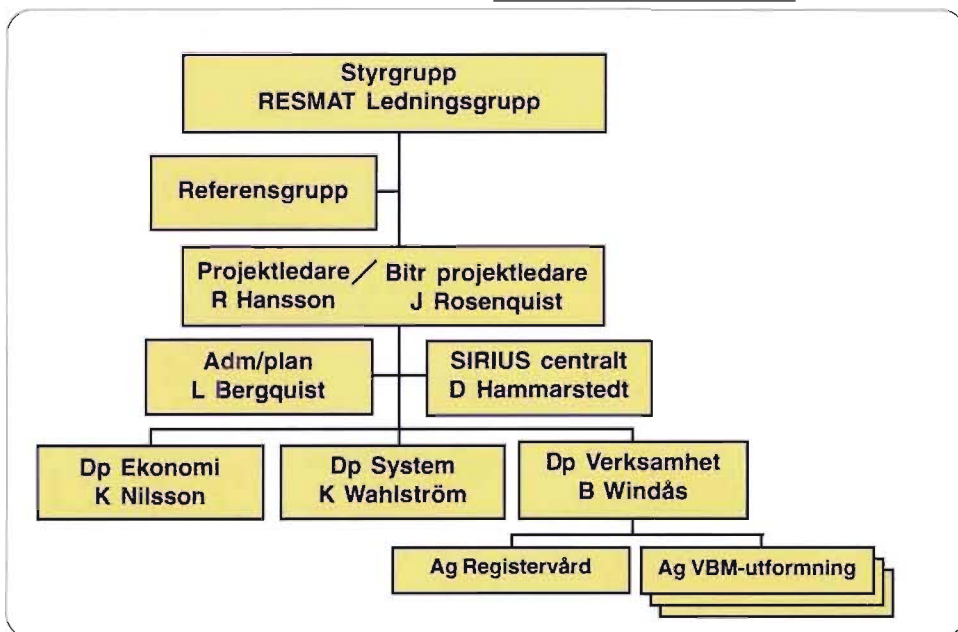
Styrgrupp
RESMAT Ledningsgrupp

Referensgrupp

Projektledare / Bitr projektledare
R Hansson J Rosenquist

Adm/plan
L Bergquist

SIRIUS centralt
D Hammarstedt

Dp Ekonomi
K Nilsson

Dp System
K Wahlström

Dp Verksamhet
B Windås

Ag Registervård

Ag VBM-utformning